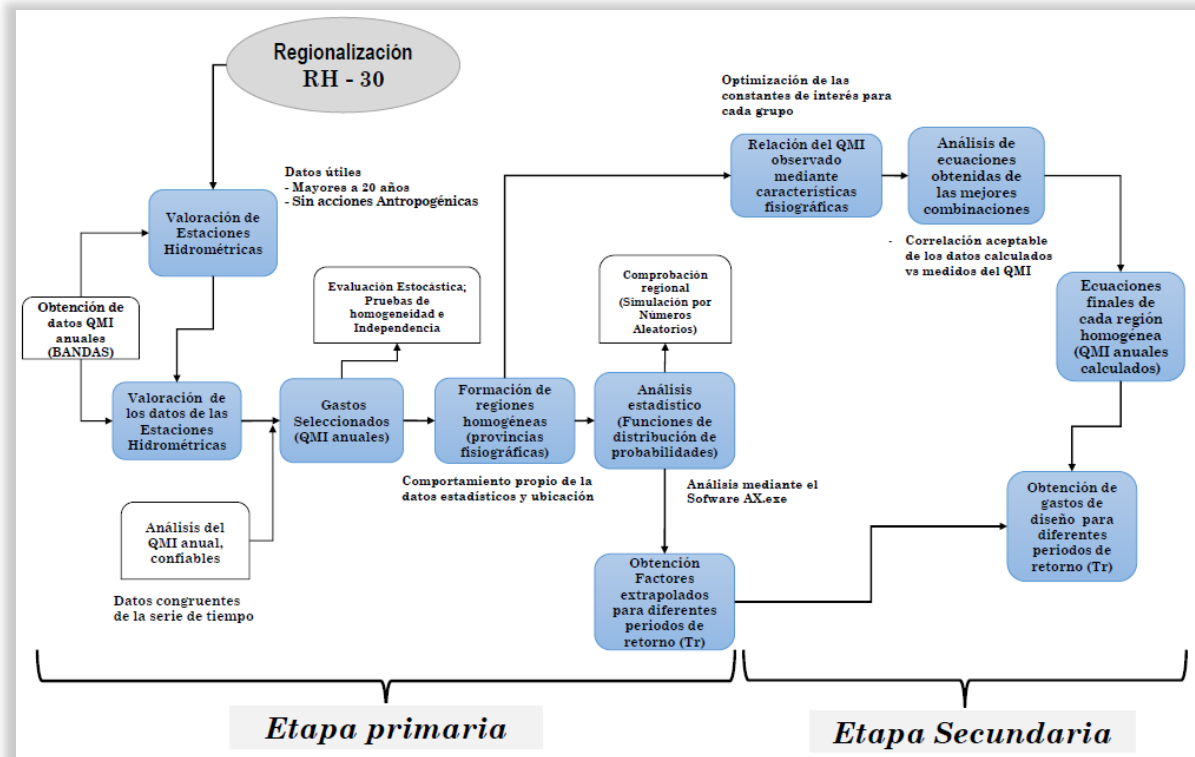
Regionalización
RH - 30

Datos útiles
- Mayores a 20 años
- Sin acciones Antropogénicas

Valoración de Estaciones Hidrométricas

Obtención de datos QMI anuales (BANDAS)

Valoración de los datos de las Estaciones Hidrométricas

Análisis del QMI anual, confiables

Datos congruentes de la serie de tiempo

Evaluación Estocástica; Pruebas de homogeneidad e Independencia

Gastos Seleccionados (QMI anuales)

Formación de regiones homogéneas (provincias fisiográficas)

Comportamiento propio de la datos estadísticos y ubicación

Optimización de las constantes de interés para cada grupo

Relación del QMI observado mediante características fisiográficas

Análisis de ecuaciones obtenidas de las mejores combinaciones

- Correlación aceptable de los datos calculados vs medidos del QMI

Comprobación regional (Simulación por Números Aleatorios)

Análisis estadístico (Funciones de distribución de probabilidades)

Análisis mediante el Sofware AX.exe

Obtención Factores extrapolados para diferentes periodos de retorno (Tr)

Ecuaciones finales de cada región homogenea (QMI anuales calculados)

Obtención de gastos de diseño para diferentes periodos de retorno (Tr)

Etapa primaria

Etapa Secundaria